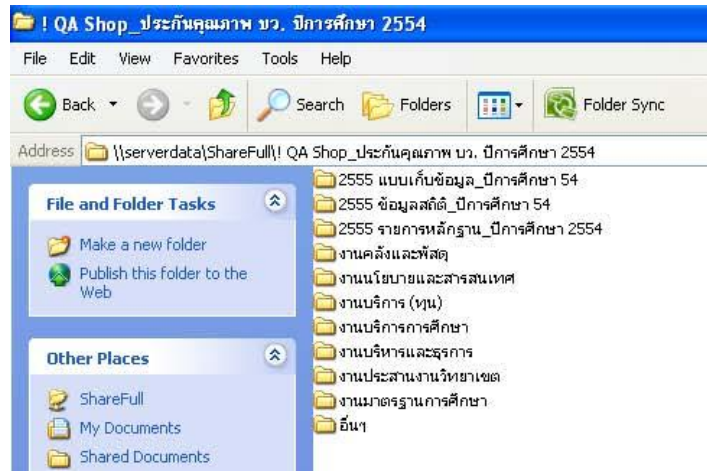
! QA Shop_ประกันคุณภาพ บว. ปีการศึกษา 2554

File Edit View Favorites Tools Help

Back Search Folders Folder Sync

Address \\serverdata\ShareFull\! QA Shop_ประกันคุณภาพ บว. ปีการศึกษา 2554

File and Folder Tasks

Make a new folder

Publish this folder to the Web

Other Places

ShareFull

My Documents

Shared Documents

2555 แบบเก็บข้อมูล_ปีการศึกษา 54

2555 ข้อมูลสถิติ_ปีการศึกษา 54

2555 รายการหลักฐาน_ปีการศึกษา 2554

งานคลังและพัสดุ

งานนโยบายและสารสนเทศ

งานบริการ (ทุน)

งานบริการการศึกษา

งานบริหารและธุรการ

งานประสานงานวิทยาเขต

งานมาตรฐานการศึกษา

อื่นๆ